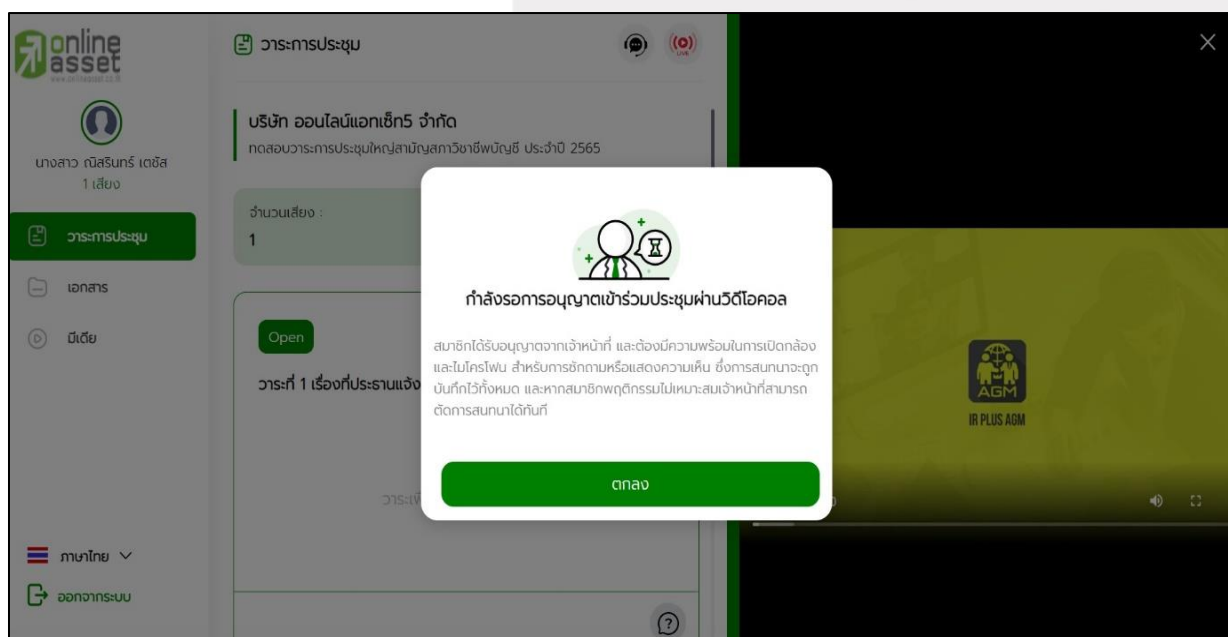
online asset

นางสาว ณัสรินทร์ เตชัส
1 เสียง

วาระการประชุม
เอกสาร
มีเดีย

ภาษาไทย
ออกจากระบบ

วาระการประชุม

LIVE

บริษัท ออนไลน์แอทเซ็ท5 จำกัด
ทดสอบวาระการประชุมใหญ่สามัญสภาวิชาชีพบัญชี ประจำปี 2565

จำนวนเสียง :
1

Open
วาระที่ 1 เรื่องที่ประธานแจ้ง

วาระเ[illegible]

กำลังรอการอนุญาตเข้าร่วมประชุมผ่านวีดีโอคอล

สมาชิกได้รับอนุญาตจากเจ้าหน้าที่ และต้องมีความพร้อมในการเปิดกล้องและไมโครโฟน สำหรับการซักถามหรือแสดงความเห็น ซึ่งการสนทนาจะถูกบันทึกไว้ทั้งหมด และหากสมาชิกพฤติกรรมไม่เหมาะสมเจ้าหน้าที่สามารถตัดการสนทนาได้ทันที

ตกลง

AGM
IR PLUS AGM